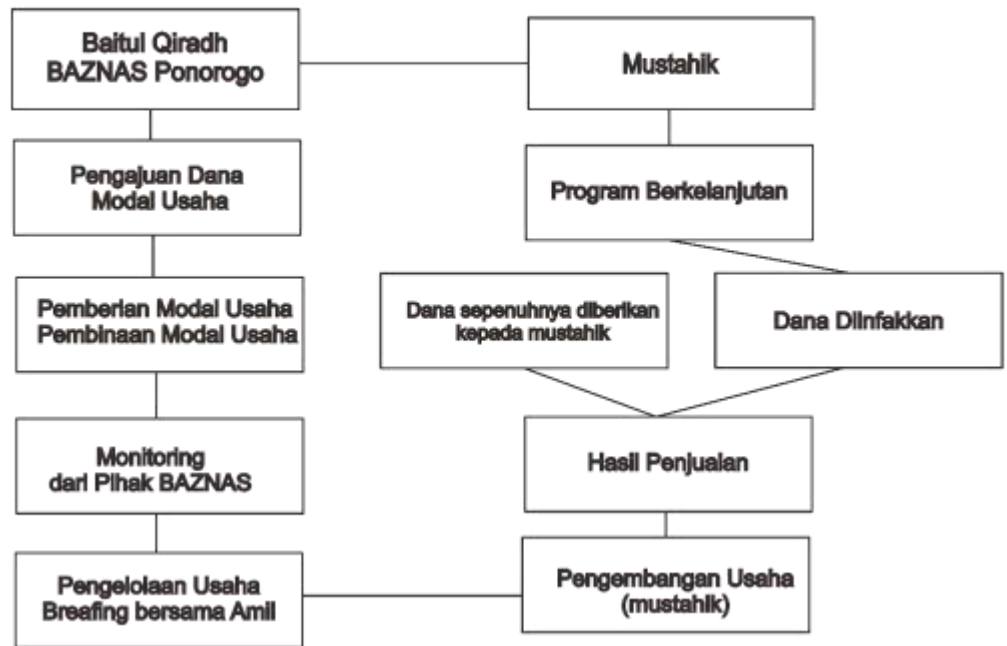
Baitul Qiradh
BAZNAS Ponorogo

Mustahik

Pengajuan Dana
Modal Usaha

Program Berkelanjutan

Pemberian Modal Usaha
Pembinaan Modal Usaha

Dana sepenuhnya diberikan kepada mustahik

Dana Diinfakkan

Monitoring
dari Pihak BAZNAS

Hasil Penjualan

Pengelolaan Usaha
Breafing bersama Amil

Pengembangan Usaha
(mustahik)